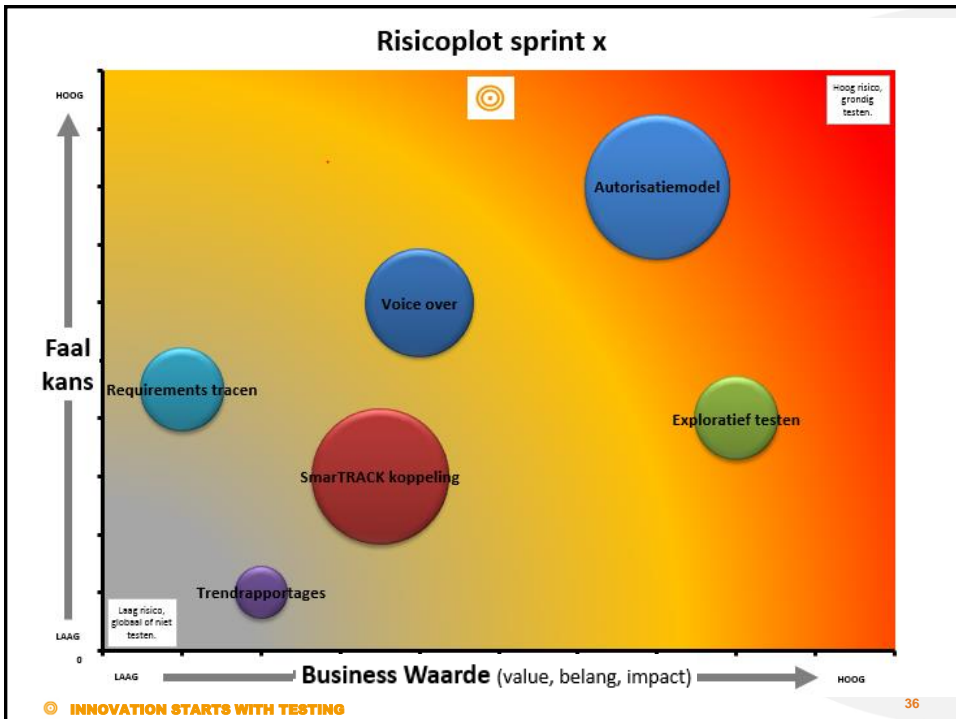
Risicoplot sprint x

HOOG

Hoog risico, grondig testen.

Autorisatiemodel

Voice over

Faal kans

Requirements tracen

Exploratief testen

SmarTRACK koppeling

Trendrapportages

Laag risico, globaal of niet testen.

LAAG

0

LAAG

Business Waarde (value, belang, impact)

HOOG

INNOVATION STARTS WITH TESTING

36